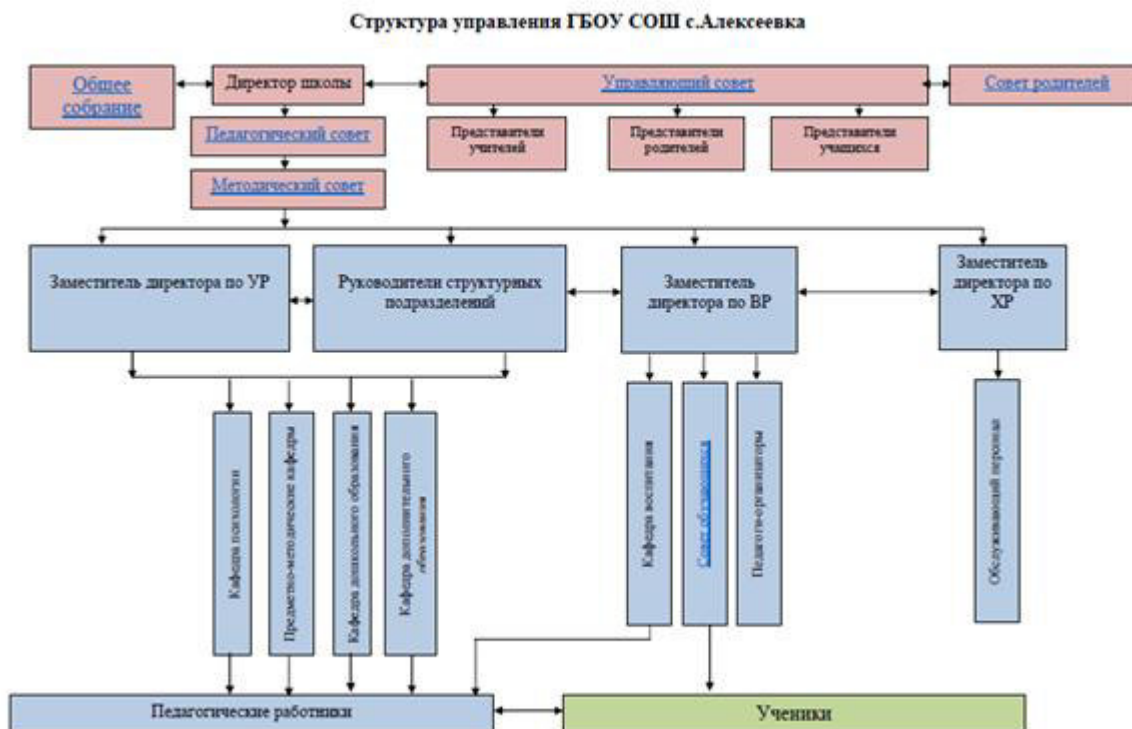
Структура управления ГБОУ СОШ с.Алексеевка

Общее собрание

Директор школы

Управляющий совет

Совет родителей

Педагогический совет

Представители учителей

Представители родителей

Представители учащихся

Методический совет

Заместитель директора по УР

Руководители структурных подразделений

Заместитель директора по ВР

Заместитель директора по ХР

Кафедра психологии

Предметно-методические кафедры

Кафедра дошкольного образования

Кафедра дополнительного образования

Кафедра воспитания

Совет обучающихся

Педагоги-организаторы

Обслуживающий персонал

Педагогические работники

Ученики